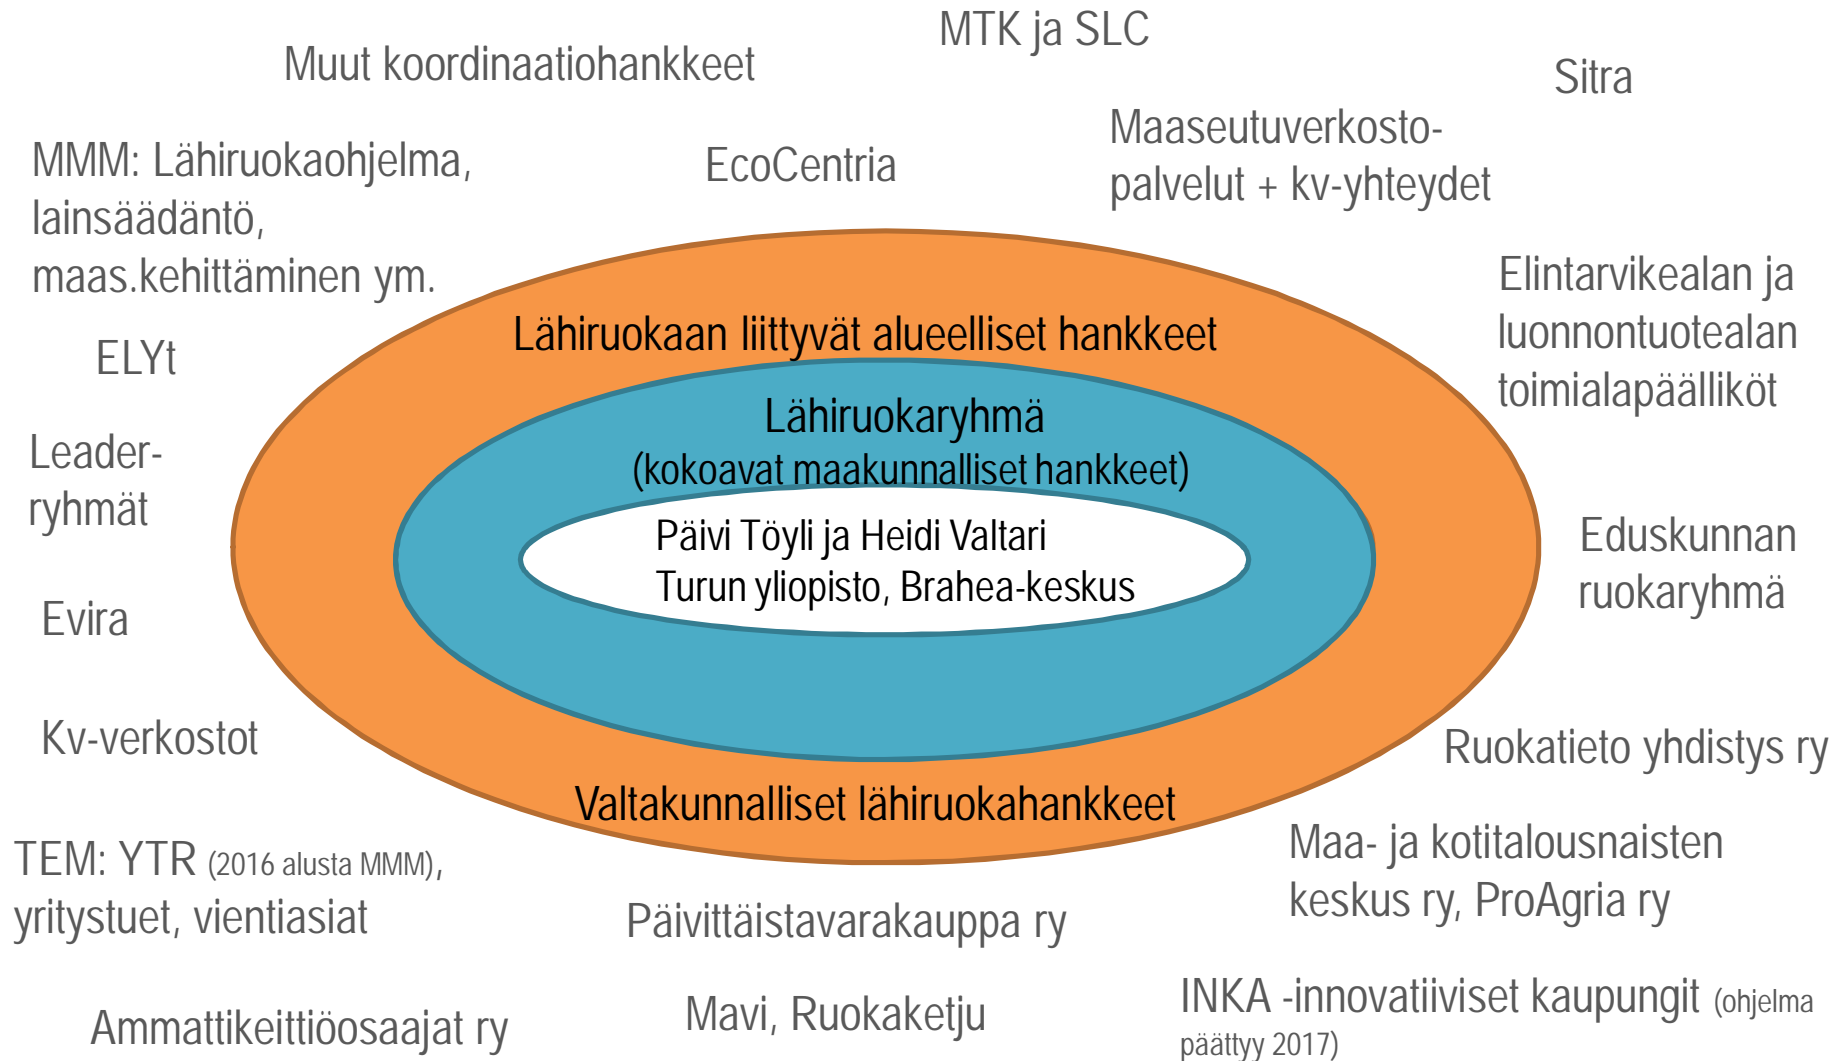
MTK ja SLC

Muut koordinaatiohankkeet

Sitra

Maaseutuverkostopalvelut + kv-yhteydet

MMM: Lähiruokaohjelma, lainsäädäntö, maas.kehittäminen ym.

EcoCentria

Elintarvikealan ja luonnontuotealan toimialapäälliköt

Lähiruokaan liittyvät alueelliset hankkeet

ELYt

Lähiruokaryhmä
(kokoavat maakunnalliset hankkeet)

Leader-ryhmät

Päivi Töyli ja Heidi Valtari
Turun yliopisto, Brahea-keskus

Eduskunnan ruokaryhmä

Evira

Kv-verkostot

Ruokatieto yhdistys ry

Valtakunnalliset lähiruokahankkeet

TEM: YTR (2016 alusta MMM), yritystuet, vientiasiat

Maa- ja kotitalousnaisten keskus ry, ProAgria ry

Päivittäistavarakauppa ry

INKA -innovatiiviset kaupungit (ohjelma päättyy 2017)

Ammattikeittiöosaajat ry

Mavi, Ruokaketju